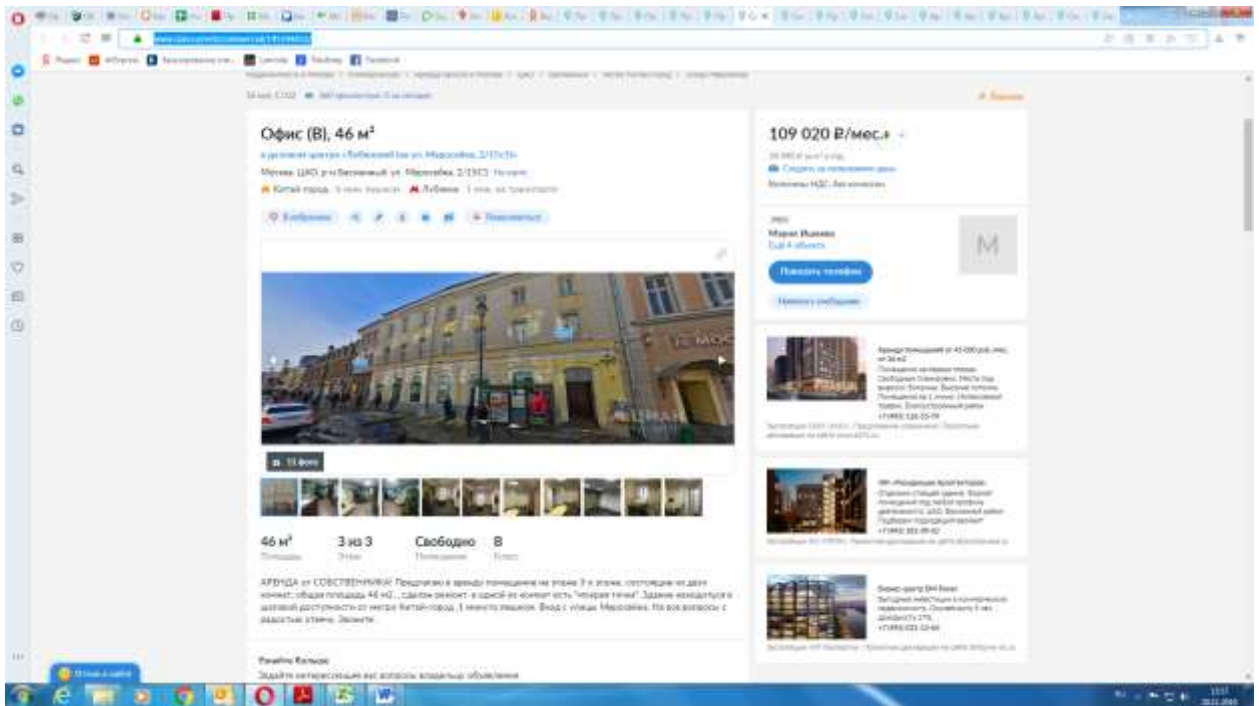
Офис (В), 46 м²

Москва, ЦАО, р-н Басманный, ул. Маросейка, 2/15С1

Китай-город · Лубянка

11 фото

109 020 ₽/мес.

М

Показать телефон

Написать сообщение

ЦМАН

46 м²
Площадь

3 из 3
Этаж

Свободно
Помещение

В
Класс

АРЕНДА от СОБСТВЕННИКА! Предлагаю в аренду помещение на этаже 3 и этаже, состоящее из двух комнат, общая площадь 46 м2... сделан ремонт, в одной из комнат есть "мокрая точка". Здание находится в шаговой доступности от метро Китай-город, 1 минута пешком. Вход с улицы Маросейка. По все вопросы с радостью отвечу. Звоните.

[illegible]

Задайте интересующие вас вопросы владельцу объявления